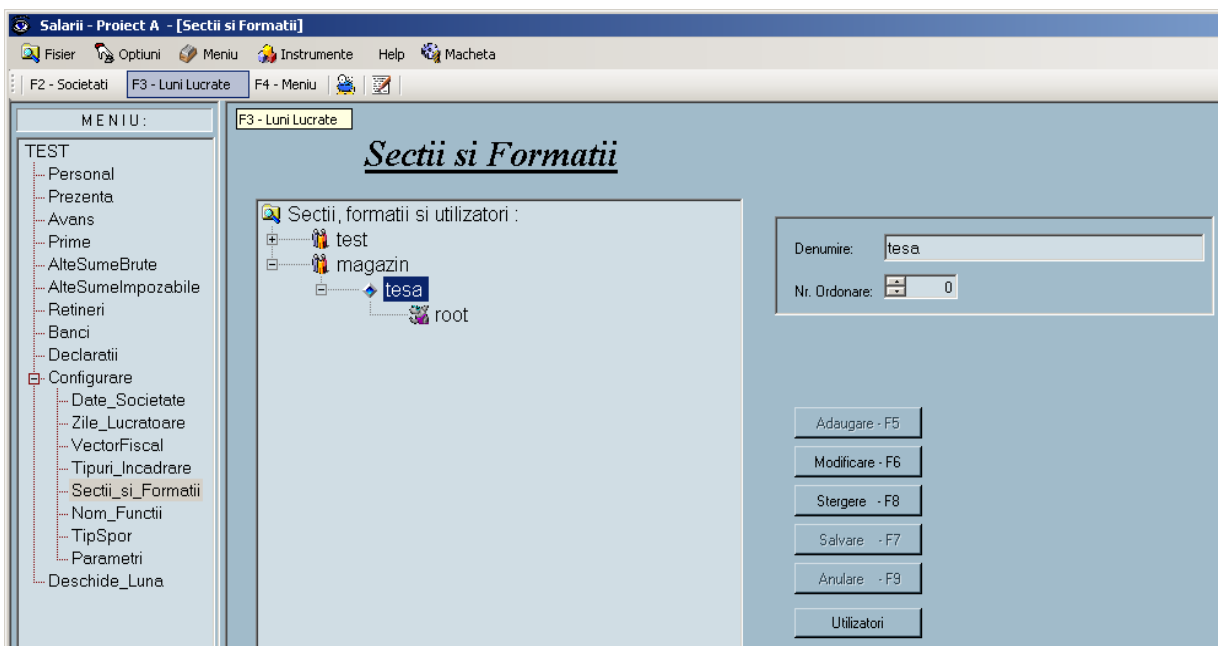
Salarii - Proiect A - [Sectii si Formatii]

Fisier Optiuni Meniu Instrumente Help Macheta

F2 - Societati F3 - Luni Lucrate F4 - Meniu

MENIU:

TEST
Personal
Prezenta
Avans
Prime
AlteSumeBrute
AlteSumeImpozabile
Retineri
Banci
Declaratii
Configurare
Date_Societate
Zile_Lucratoare
VectorFiscal
Tipuri_Incadrare
Sectii_si_Formatii
Nom_Functii
TipSpor
Parametri
Deschide_Luna

F3 - Luni Lucrate

Sectii si Formatii

Sectii, formatii si utilizatori :
test
magazin
tesa
root

Denumire: tesa

Nr. Ordonare: 0

Adaugare - F5

Modificare - F6

Stergere - F8

Salvare - F7

Anulare - F9

Utilizatori